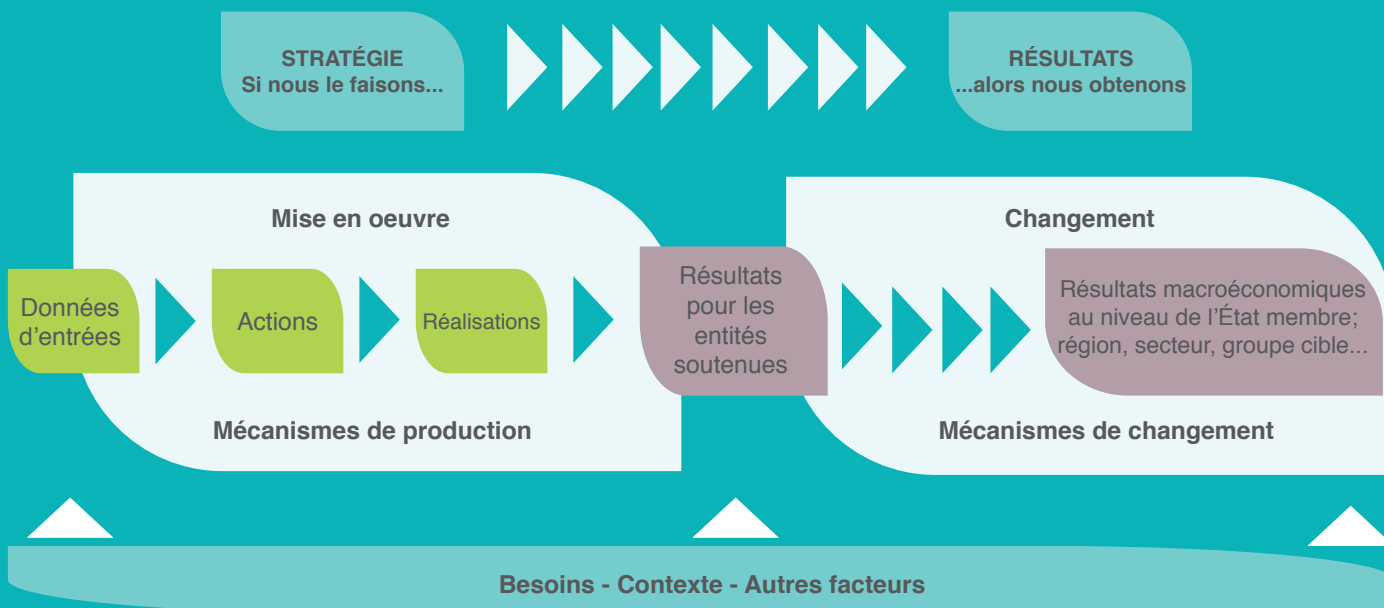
STRATÉGIE
Si nous le faisons...

RÉSULTATS
...alors nous obtenons

Mise en oeuvre

Données d'entrées

Actions

Réalisations

Mécanismes de production

Résultats pour les entités soutenues

Changement

Résultats macroéconomiques au niveau de l'État membre; région, secteur, groupe cible...

Mécanismes de changement

Besoins - Contexte - Autres facteurs